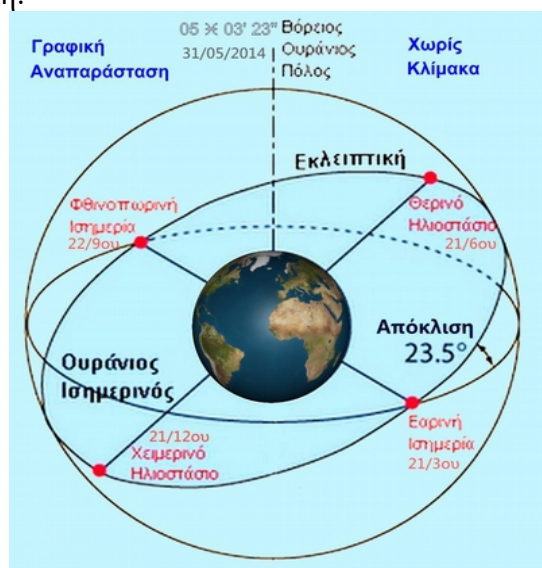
η:

Γραφική Αναπαράσταση

05 ✕ 03' 23" 31/05/2014

Βόρειος Ουράνιος Πόλος

Χωρίς Κλίμακα

Εκλειπτική

Φθινοπωρινή Ισημερία 22/9ου

Θερινό Ηλιοστάσιο 21/6ου

Απόκλιση 23.5°

Ουράνιος Ισημερινός

21/12ου Χειμερινό Ηλιοστάσιο

Εαρινή Ισημερία 21/3ου